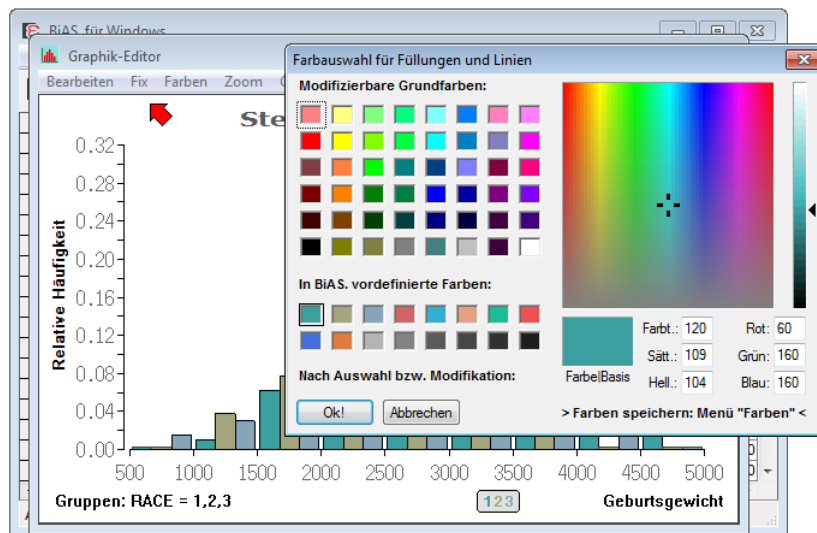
BiAS. für Windows

Graphik-Editor

Bearbeiten Fix Farben Zoom

Ste

0.32
0.28
0.24
0.20
0.16
0.12
0.08
0.04
0.00

Relative Häufigkeit

500 1000 1500 2000 2500 3000 3500 4000 4500 5000

Gruppen: RACE = 1,2,3

123

Geburtsgewicht

Farbauswahl für Füllungen und Linien

Modifizierbare Grundfarben:

In BiAS. vordefinierte Farben:

Nach Auswahl bzw. Modifikation:

Farbe|Basis

Farbt.: 120
Sätt.: 109
Hell.: 104

Rot: 60
Grün: 160
Blau: 160

Ok!

Abbrechen

> Farben speichern: Menü "Farben" <